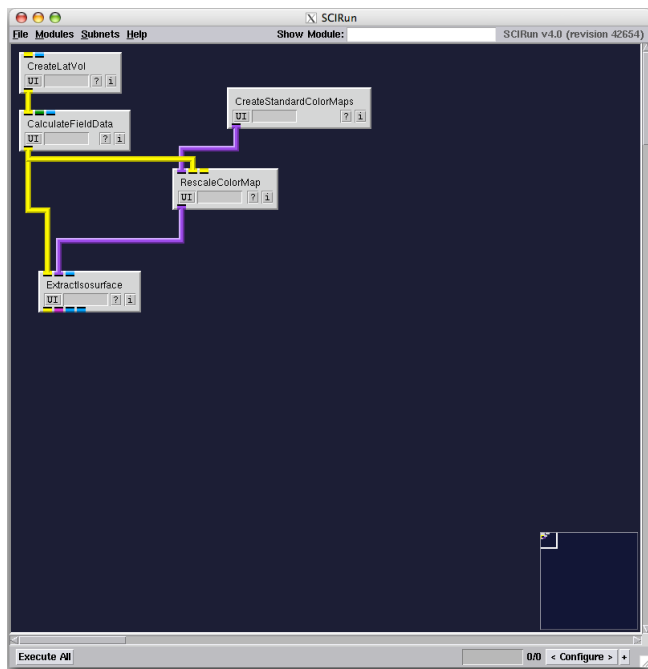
SCIRun

File Modules Subnets Help

Show Module:

SCIRun v4.0 (revision 42654)

CreateLatVol
UI ? i

CalculateFieldData
UI ? i

CreateStandardColorMaps
UI ? i

RescaleColorMap
UI ? i

ExtractIsosurface
UI ? i

Execute All

0/0 < Configure > +